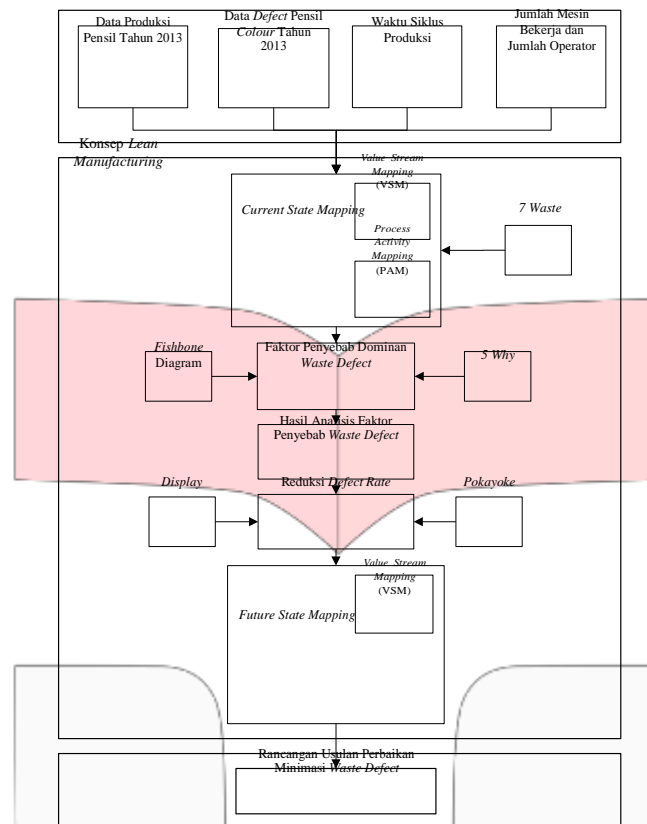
Data Produksi Pensil Tahun 2013

Data *Defect* Pensil *Colour* Tahun 2013

Waktu Siklus Produksi

Jumlah Mesin Bekerja dan Jumlah Operator

Konsep *Lean Manufacturing*

*Value Stream Mapping* (VSM)

*Current State Mapping*

*Process Activity Mapping* (PAM)

*7 Waste*

*Fishbone* Diagram

Faktor Penyebab Dominan *Waste Defect*

*5 Why*

Hasil Analisis Faktor Penyebab *Waste Defect*

*Display*

Reduksi *Defect Rate*

*Pokayoke*

*Value Stream Mapping* (VSM)

*Future State Mapping*

Rancangan Usulan Perbaikan Minimasi *Waste Defect*